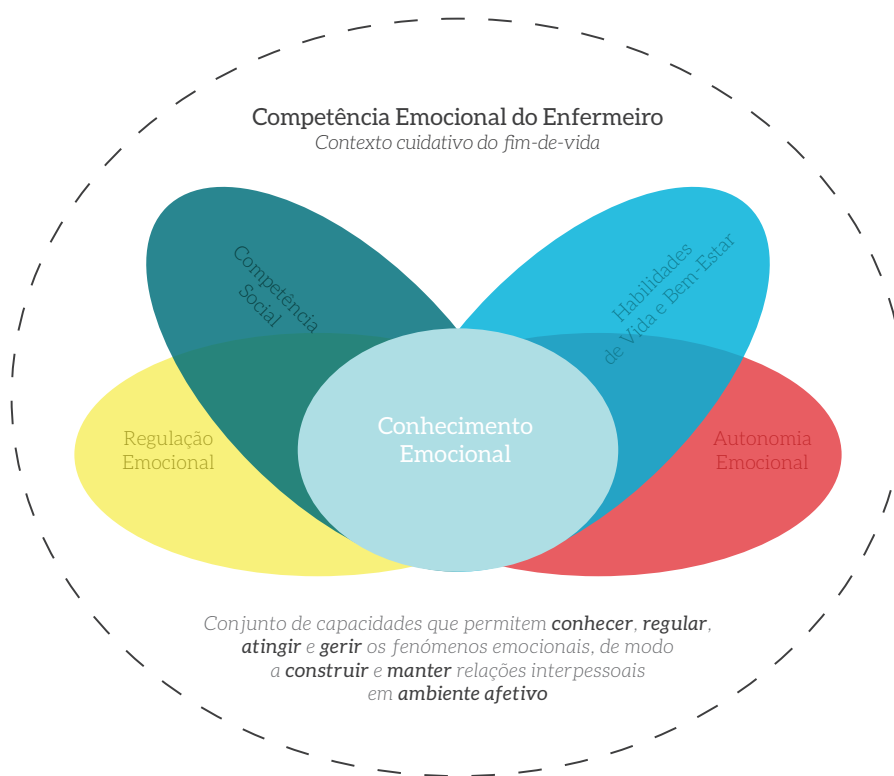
Competência Emocional do Enfermeiro
*Contexto cuidativo do fim-de-vida*

Competência Social

Habilidades de Vida e Bem-Estar

Regulação Emocional

Conhecimento Emocional

Autonomia Emocional

*Conjunto de capacidades que permitem **conhecer**, **regular**, **atingir** e **gerir** os fenómenos emocionais, de modo a **construir** e **manter** relações interpessoais em **ambiente afetivo***